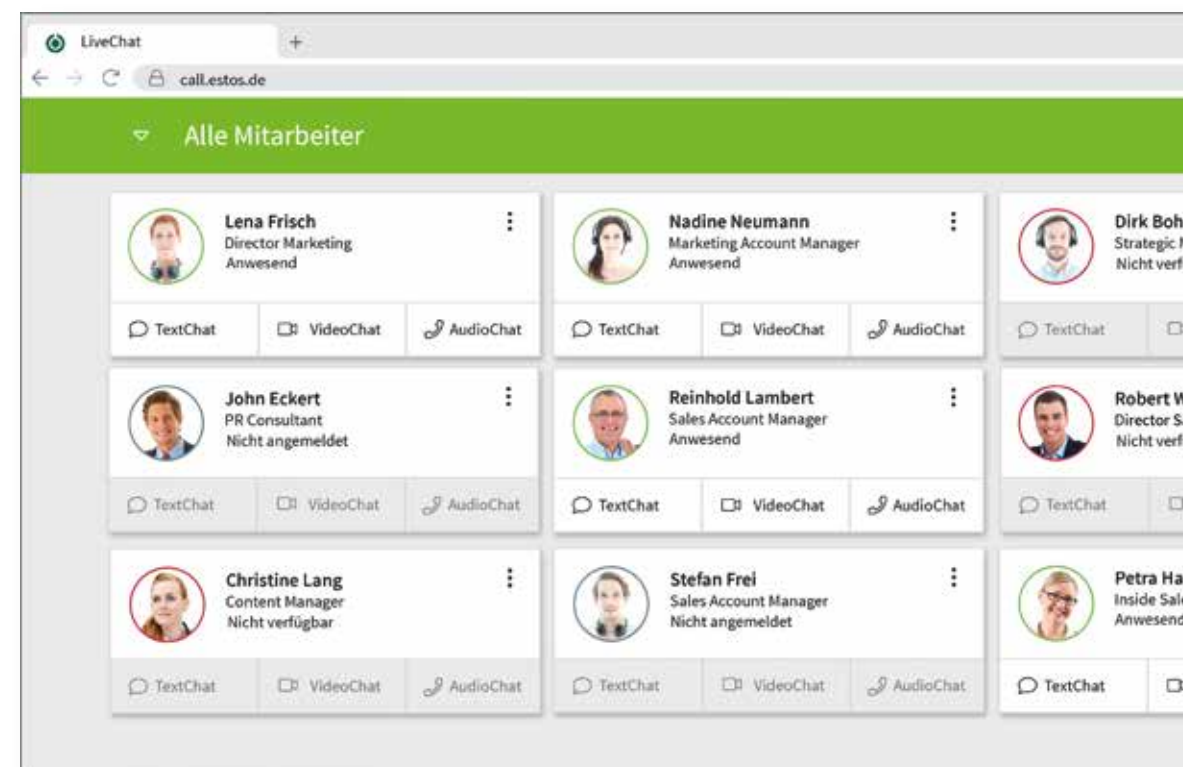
LiveChat +

call.estos.de

Alle Mitarbeiter

Lena Frisch
Director Marketing
Anwesend

TextChat VideoChat AudioChat

Nadine Neumann
Marketing Account Manager
Anwesend

TextChat VideoChat AudioChat

Dirk Boh
Strategic
Nicht verf

TextChat

John Eckert
PR Consultant
Nicht angemeldet

TextChat VideoChat AudioChat

Reinhold Lambert
Sales Account Manager
Anwesend

TextChat VideoChat AudioChat

Robert W
Director S
Nicht verf

TextChat

Christine Lang
Content Manager
Nicht verfügbar

TextChat VideoChat AudioChat

Stefan Frei
Sales Account Manager
Nicht angemeldet

TextChat VideoChat AudioChat

Petra Ha
Inside Sal
Anwesend

TextChat